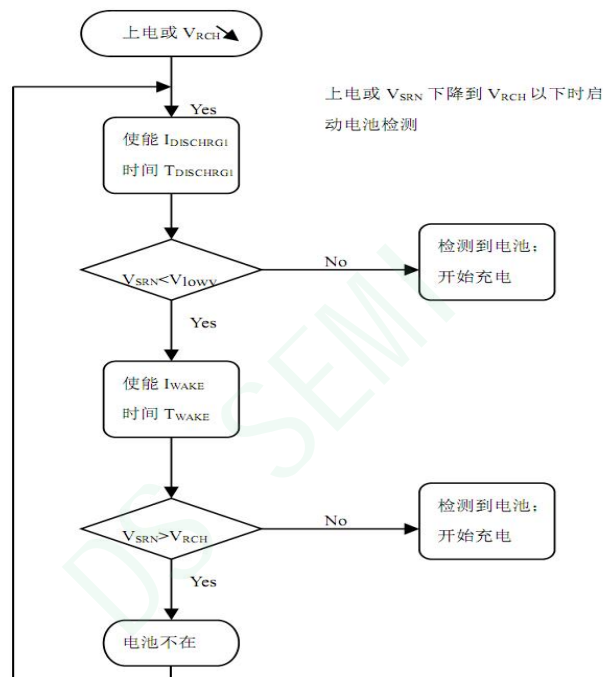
上电或 $V_{RCH}$↘

上电或 $V_{SRN}$ 下降到 $V_{RCH}$ 以下时启动电池检测

Yes

使能 $I_{DISCHRG1}$
时间 $T_{DISCHRG1}$

$V_{SRN}<V_{lowv}$

No

检测到电池：
开始充电

Yes

使能 $I_{WAKE}$
时间 $T_{WAKE}$

$V_{SRN}>V_{RCH}$

No

检测到电池：
开始充电

Yes

电池不在

DS SEMI